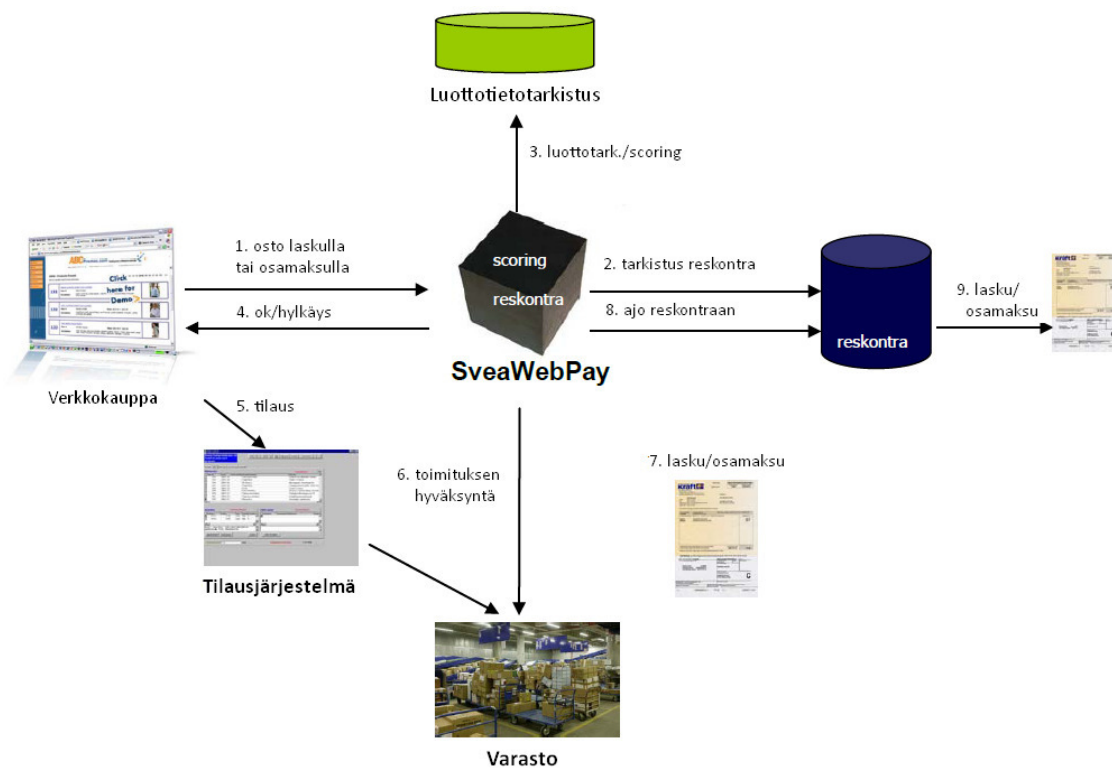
Luottotietotarkistus

3. luottotark./scoring

1. osto laskulla tai osamaksulla

4. ok/hylkäys

scoring

reskontra

SveaWebPay

2. tarkistus reskontra

8. ajo reskontraan

reskontra

9. lasku/ osamaksu

Click here for Demo

Verkkokauppa

5. tilaus

6. toimituksen hyväksyntä

7. lasku/osamaksu

Tilausjärjestelmä

Varasto